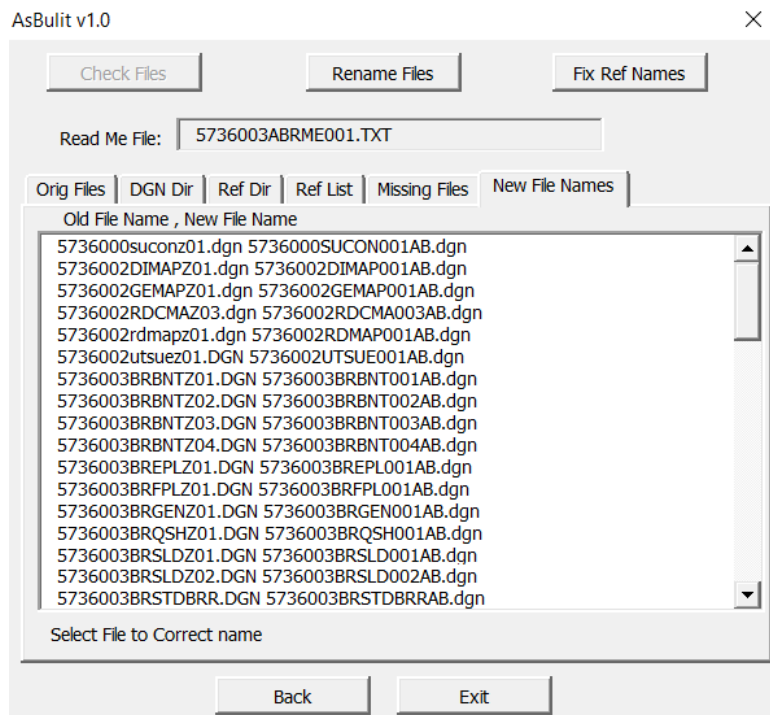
AsBulit v1.0

Check Files
Rename Files
Fix Ref Names

Read Me File: 5736003ABRME001.TXT

Orig Files
DGN Dir
Ref Dir
Ref List
Missing Files
New File Names

Old File Name , New File Name

5736000suconz01.dgn 5736000SUCON001AB.dgn
5736002DIMAPZ01.dgn 5736002DIMAP001AB.dgn
5736002GEMAPZ01.dgn 5736002GEMAP001AB.dgn
5736002RDCMAZ03.dgn 5736002RDCMA003AB.dgn
5736002rdmapz01.dgn 5736002RDMAP001AB.dgn
5736002utsuez01.DGN 5736002UTSUE001AB.dgn
5736003BRBNTZ01.DGN 5736003BRBNT001AB.dgn
5736003BRBNTZ02.DGN 5736003BRBNT002AB.dgn
5736003BRBNTZ03.DGN 5736003BRBNT003AB.dgn
5736003BRBNTZ04.DGN 5736003BRBNT004AB.dgn
5736003BREPLZ01.DGN 5736003BREPL001AB.dgn
5736003BRFPLZ01.DGN 5736003BRFPL001AB.dgn
5736003BRGENZ01.DGN 5736003BRGEN001AB.dgn
5736003BRQSHZ01.DGN 5736003BRQSH001AB.dgn
5736003BRSLDZ01.DGN 5736003BRSLD001AB.dgn
5736003BRSLDZ02.DGN 5736003BRSLD002AB.dgn
5736003BRSTDBRR.DGN 5736003BRSTDBRRAB.dgn

Select File to Correct name

Back
Exit